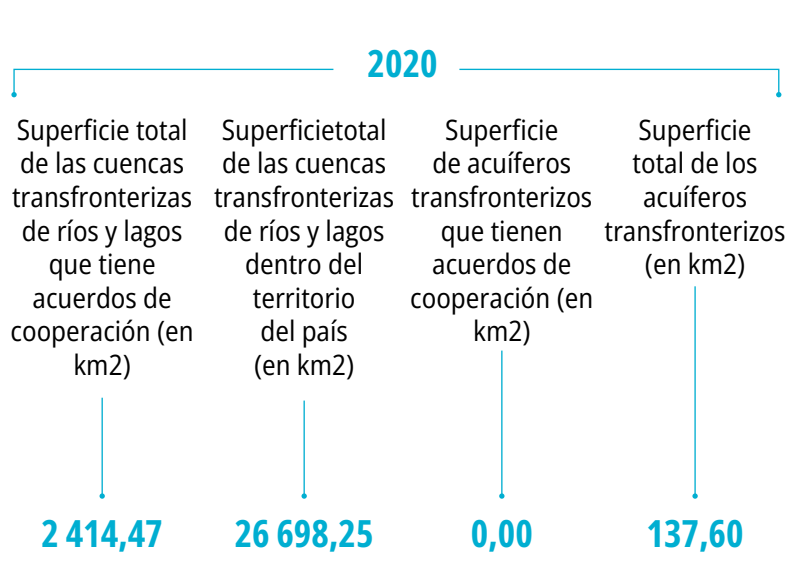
2020

Superficie total de las cuencas transfronterizas de ríos y lagos que tiene acuerdos de cooperación (en km2)

2 414,47

Superficietotal de las cuencas transfronterizas de ríos y lagos dentro del territorio del país (en km2)

26 698,25

Superficie de acuíferos transfronterizos que tienen acuerdos de cooperación (en km2)

0,00

Superficie total de los acuíferos transfronterizos (en km2)

137,60